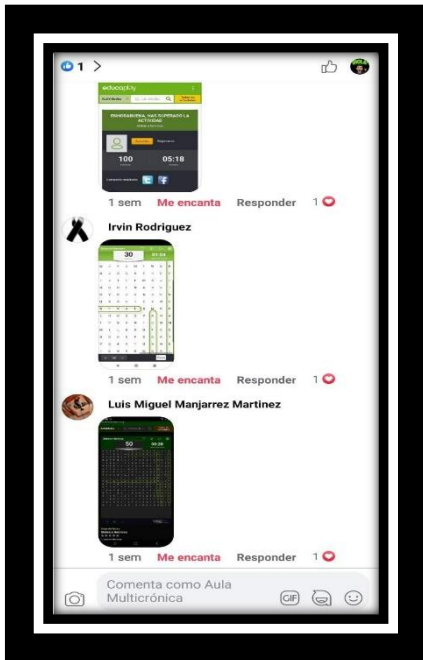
1 >

educaplay

FELICIDADES, HAS SUPERADO LA ACTIVIDAD

100

05:18

1 sem Me encanta Responder 1

Irvin Rodriguez

30

01:34

1 sem Me encanta Responder 1

Luis Miguel Manjarrez Martinez

50

04:28

1 sem Me encanta Responder 1

Comenta como Aula Multicrónica

GIF